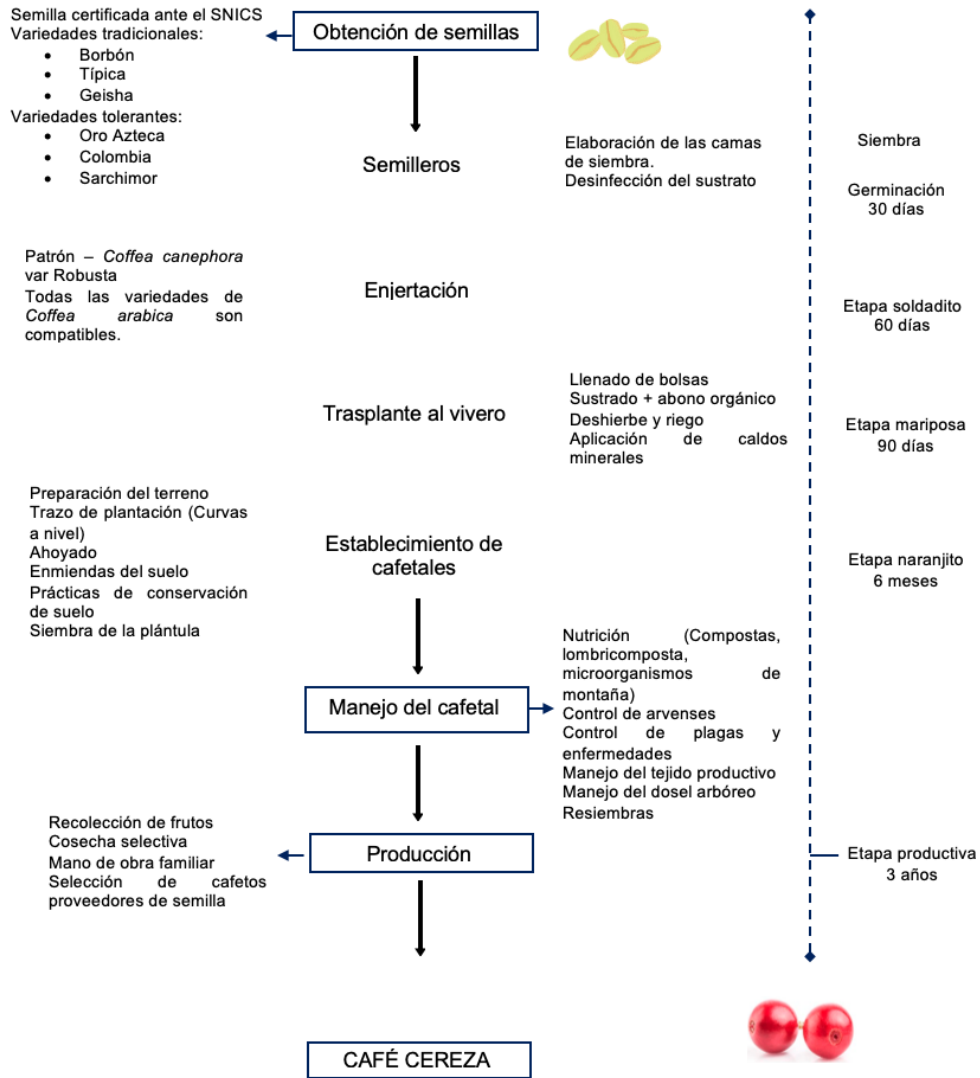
Semilla certificada ante el SNICS
Variedades tradicionales:
- Borbón
- Típica
- Geisha
Variedades tolerantes:
- Oro Azteca
- Colombia
- Sarchimor

Obtención de semillas

Semilleros

Elaboración de las camas de siembra.
Desinfección del sustrato

Siembra

Germinación
30 días

Patrón – *Coffea canephora* var Robusta
Todas las variedades de *Coffea arabica* son compatibles.

Enjertación

Etapa soldadito
60 días

Trasplante al vivero

Llenado de bolsas
Sustrado + abono orgánico
Deshierbe y riego
Aplicación de caldos minerales

Etapa mariposa
90 días

Preparación del terreno
Trazo de plantación (Curvas a nivel)
Ahoyado
Enmiendas del suelo
Prácticas de conservación de suelo
Siembra de la plántula

Establecimiento de cafetales

Etapa naranjito
6 meses

Manejo del cafetal

Nutrición (Compostas, lombricomposta, microorganismos de montaña)
Control de arvenses
Control de plagas y enfermedades
Manejo del tejido productivo
Manejo del dosel arbóreo
Resiembras

Recolección de frutos
Cosecha selectiva
Mano de obra familiar
Selección de cafetos proveedores de semilla

Producción

Etapa productiva
3 años

CAFÉ CEREZA